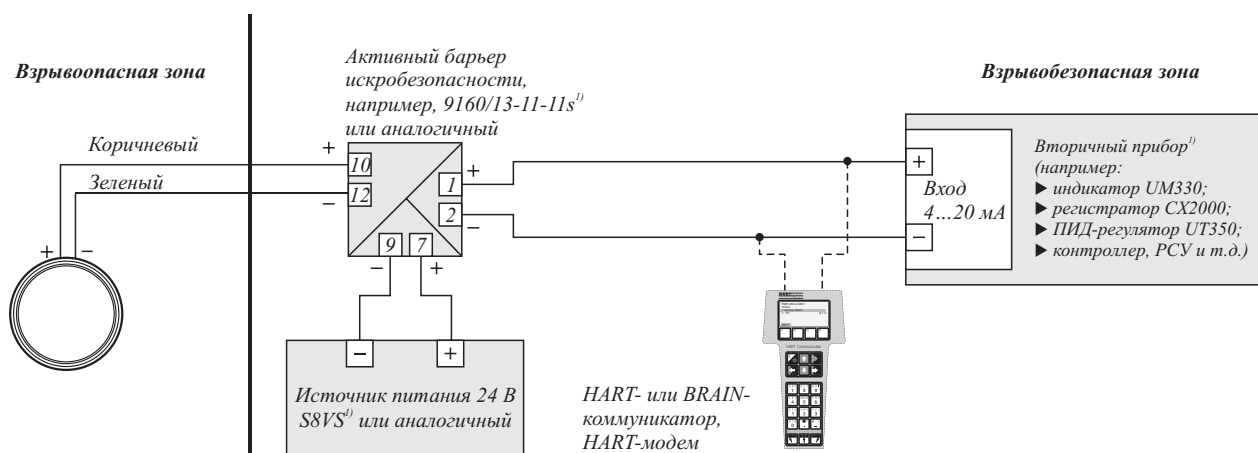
Взрывоопасная зона

Активный барьер искробезопасности, например, 9160/13-11-11s$^{1)}$ или аналогичный

Взрывобезопасная зона

Коричневый

Зеленый

+

–

10

12

1

2

+

–

9

7

–

+

+

–

Вход 4…20 мА

Вторичный прибор$^{1)}$ (например:
► индикатор UM330;
► регистратор CX2000;
► ПИД-регулятор UT350;
► контроллер, РСУ и т.д.)

+

–

–

+

Источник питания 24 В S8VS$^{1)}$ или аналогичный

HART- или BRAIN-коммуникатор, HART-модем

HART Communicator